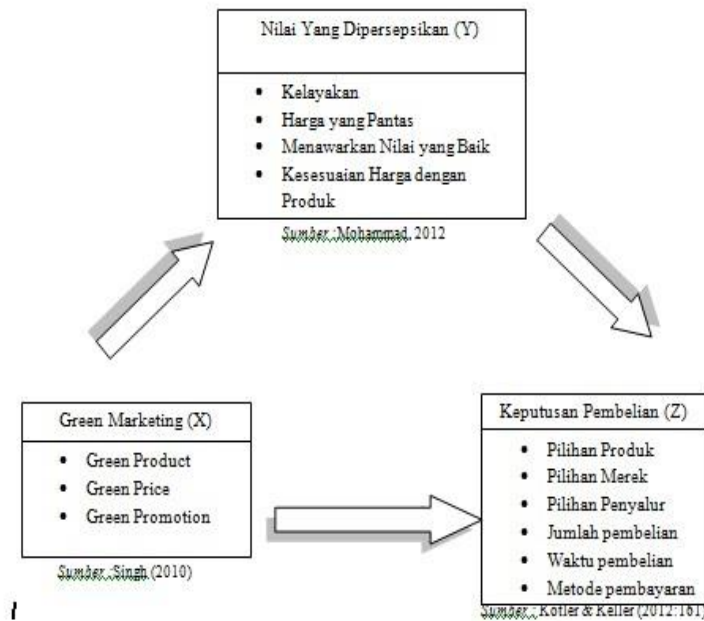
Nilai Yang Dipersepsikan (Y)

- Kelayakan
- Harga yang Pantas
- Menawarkan Nilai yang Baik
- Kesesuaian Harga dengan Produk

Sumber :Mohammad, 2012

Green Marketing (X)

- Green Product
- Green Price
- Green Promotion

Sumber :Singh (2010)

Keputusan Pembelian (Z)

- Pilihan Produk
- Pilihan Merek
- Pilihan Penyalur
- Jumlah pembelian
- Waktu pembelian
- Metode pembayaran

Sumber : Kotler & Keller (2012:161)